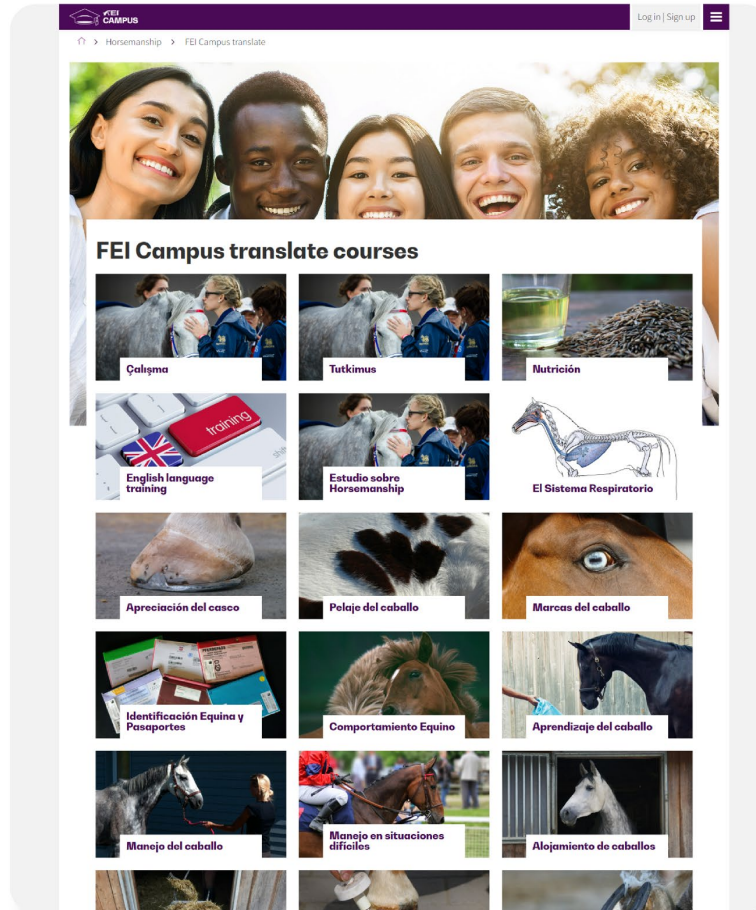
FEI CAMPUS

Log in | Sign up

Horsemanship > FEI Campus translate

FEI Campus translate courses

Çalışma

Tutkimus

Nutrición

training

English language training

Estudio sobre Horsemanship

El Sistema Respiratorio

Apreciación del casco

Pelaje del caballo

Marcas del caballo

Identificación Equina y Pasaportes

Comportamiento Equino

Aprendizaje del caballo

Manejo del caballo

Manejo en situaciones difíciles

Alojamiento de caballos